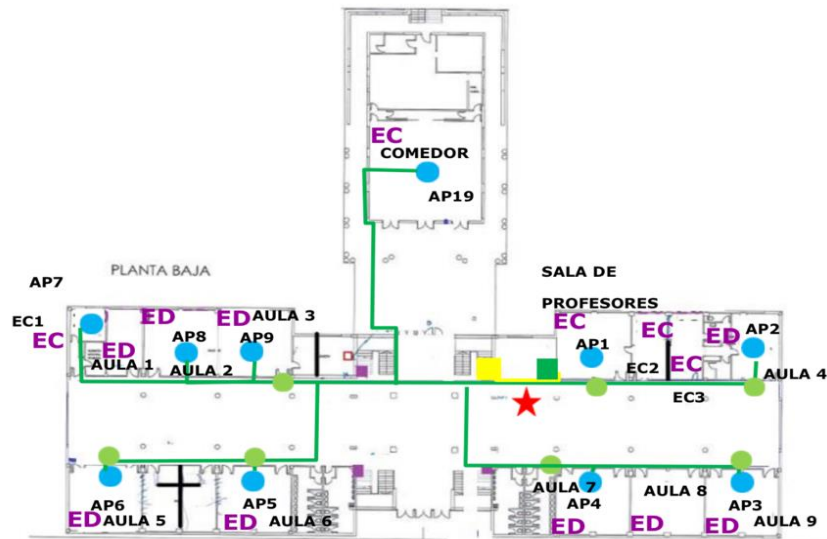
EC
COMEDOR
AP19

PLANTA BAJA

AP7

SALA DE PROFESORES

EC1
EC
ED
ED
AULA 3
AP8
AP9
ED
AULA 1
AULA 2

EC
AP1
EC
ED
AP2
EC
EC2
AULA 4
EC3

AP6
ED
AULA 5
AP5
ED
AULA 6

AULA 7
AP4
ED
AULA 8
ED
AP3
ED
AULA 9